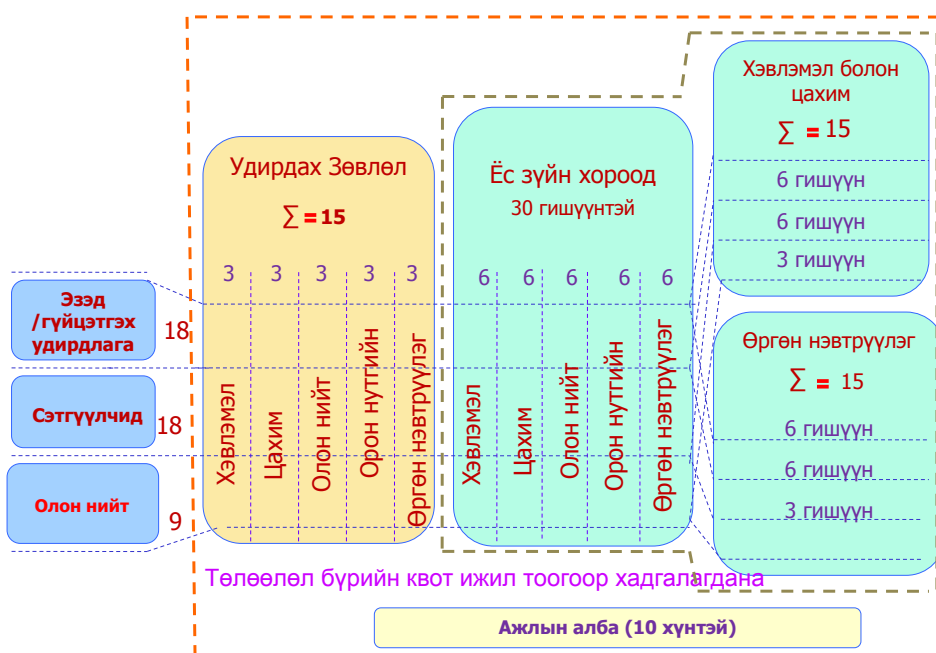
Удирдах Зөвлөл

$\sum = 15$

3 3 3 3 3

Хэвлэмэл
Цахим
Олон нийт
Орон нутгийн
Өргөн нэвтрүүлэг

Ёс зүйн хороод
30 гишүүнтэй

6 6 6 6 6

Хэвлэмэл
Цахим
Олон нийт
Орон нутгийн
Өргөн нэвтрүүлэг

Хэвлэмэл болон цахим

$\sum = 15$

6 гишүүн
6 гишүүн
3 гишүүн

Өргөн нэвтрүүлэг

$\sum = 15$

6 гишүүн
6 гишүүн
3 гишүүн

Эзэд /гүйцэтгэх удирдлага
18

Сэтгүүлчид
18

Олон нийт
9

Төлөөлөл бүрийн квот ижил тоогоор хадгалагдана

Ажлын алба (10 хүнтэй)